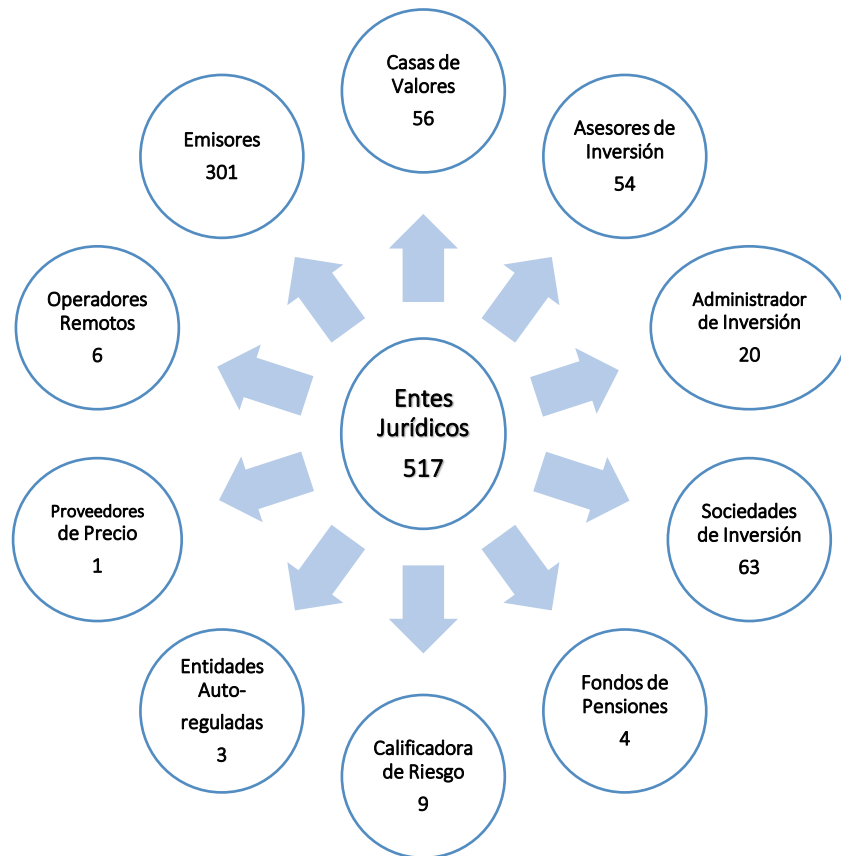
Entes Jurídicos
517

Casas de Valores
56

Asesores de Inversión
54

Administrador de Inversión
20

Sociedades de Inversión
63

Fondos de Pensiones
4

Calificadora de Riesgo
9

Entidades Auto-reguladas
3

Proveedores de Precio
1

Operadores Remotos
6

Emisores
301